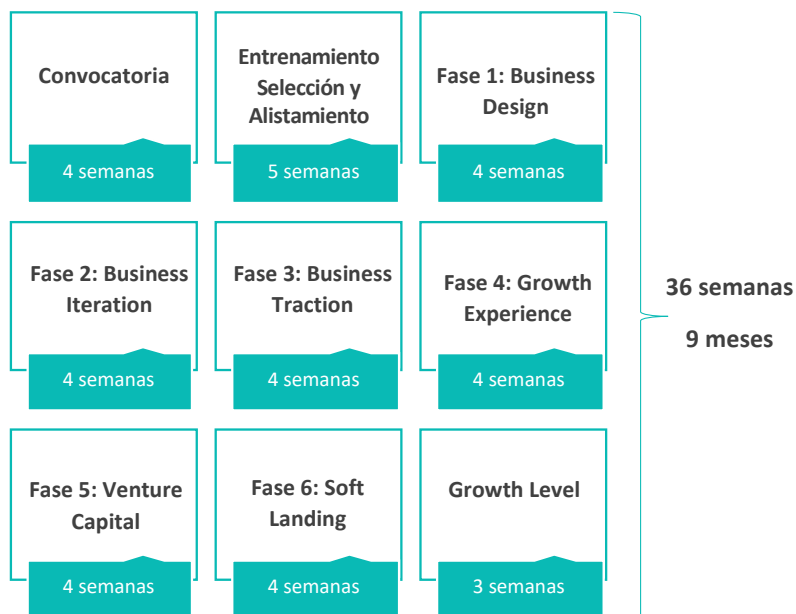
Convocatoria

4 semanas

Entrenamiento Selección y Alistamiento

5 semanas

Fase 1: Business Design

4 semanas

Fase 2: Business Iteration

4 semanas

Fase 3: Business Traction

4 semanas

Fase 4: Growth Experience

4 semanas

Fase 5: Venture Capital

4 semanas

Fase 6: Soft Landing

4 semanas

Growth Level

3 semanas

36 semanas

9 meses